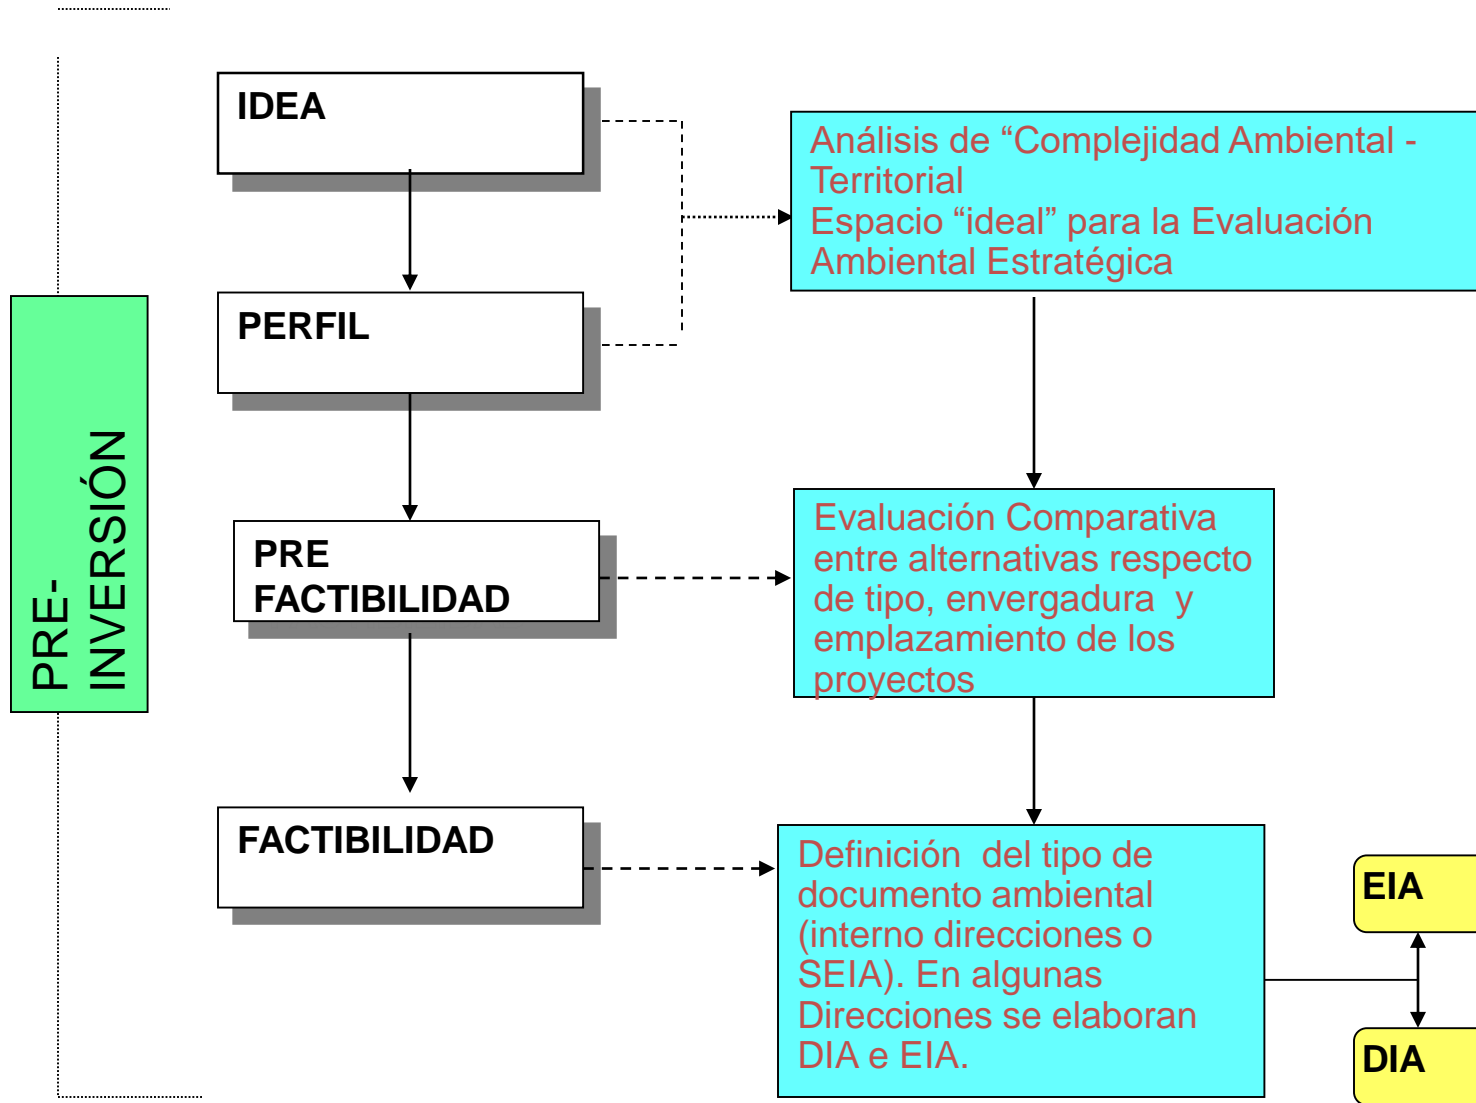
PRE-
INVERSIÓN

IDEA

PERFIL

PRE
FACTIBILIDAD

FACTIBILIDAD

Análisis de “Complejidad Ambiental - Territorial
Espacio “ideal” para la Evaluación Ambiental Estratégica

Evaluación Comparativa entre alternativas respecto de tipo, envergadura y emplazamiento de los proyectos

Definición del tipo de documento ambiental (interno direcciones o SEIA). En algunas Direcciones se elaboran DIA e EIA.

EIA

DIA